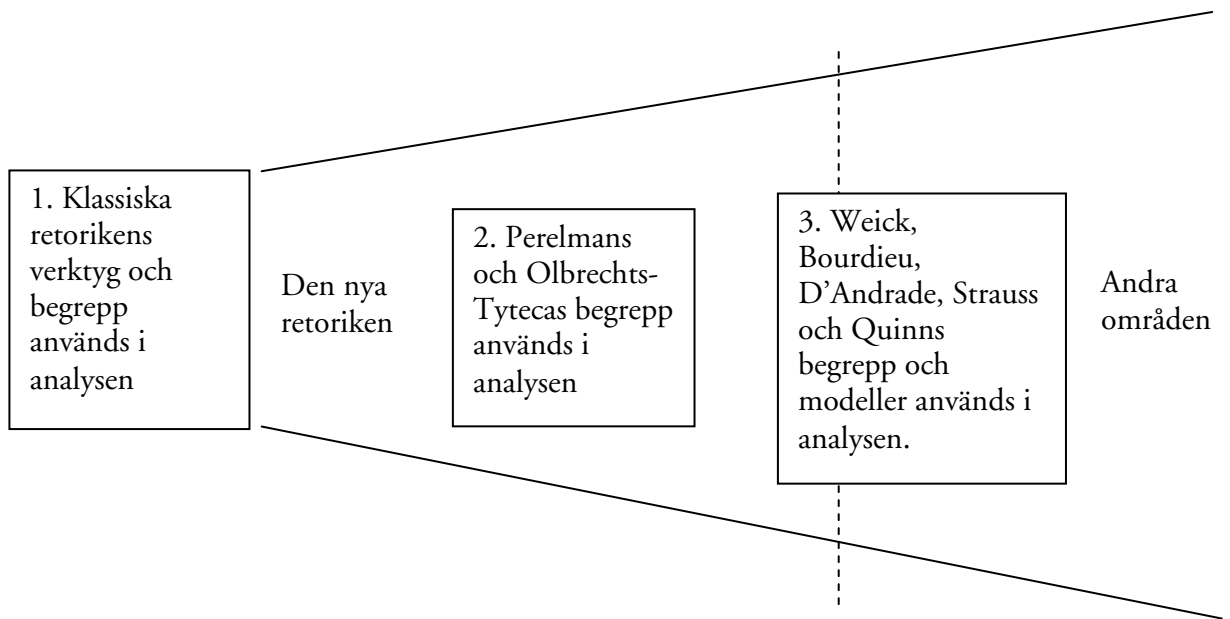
1. Klassiska retorikens verktyg och begrepp används i analysen

Den nya retoriken

2. Perelmans och Olbrechts-Tytecas begrepp används i analysen

3. Weick, Bourdieu, D'Andrade, Strauss och Quinns begrepp och modeller används i analysen.

Andra områden